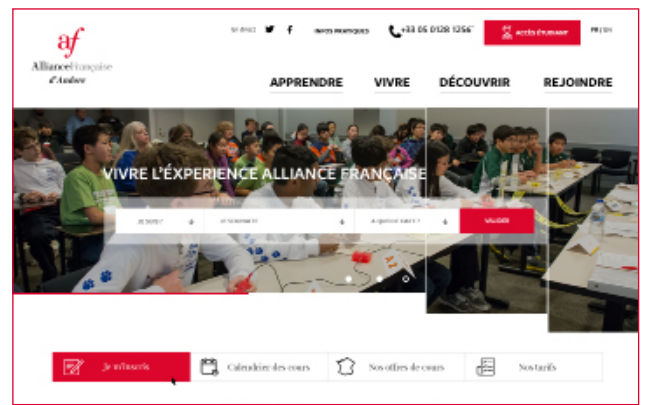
af
AllianceFrançaise
d'Andorre

Se direct

INFOS PRATIQUES

+33 05 0128 1256

ACCÈS ÉTUDIANT

FR | EN

APPRENDRE
VIVRE
DÉCOUVRIR
REJOINDRE

VIVRE L'EXPÉRIENCE ALLIANCE FRANÇAISE

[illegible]
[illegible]
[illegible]
VALIDER

Je m'inscris
Calendrier des cours
Nos offres de cours
Nos tarifs